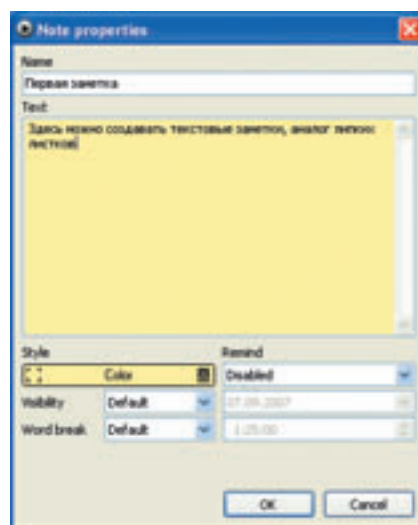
Note properties

Name

Первая заметка

Text

Здесь можно создавать текстовые заметки, аналог липких листков

Style

Remind

Color

Disabled

Visibility

Default

07.09.2007

Word break

Default

1:25:00

OK

Cancel